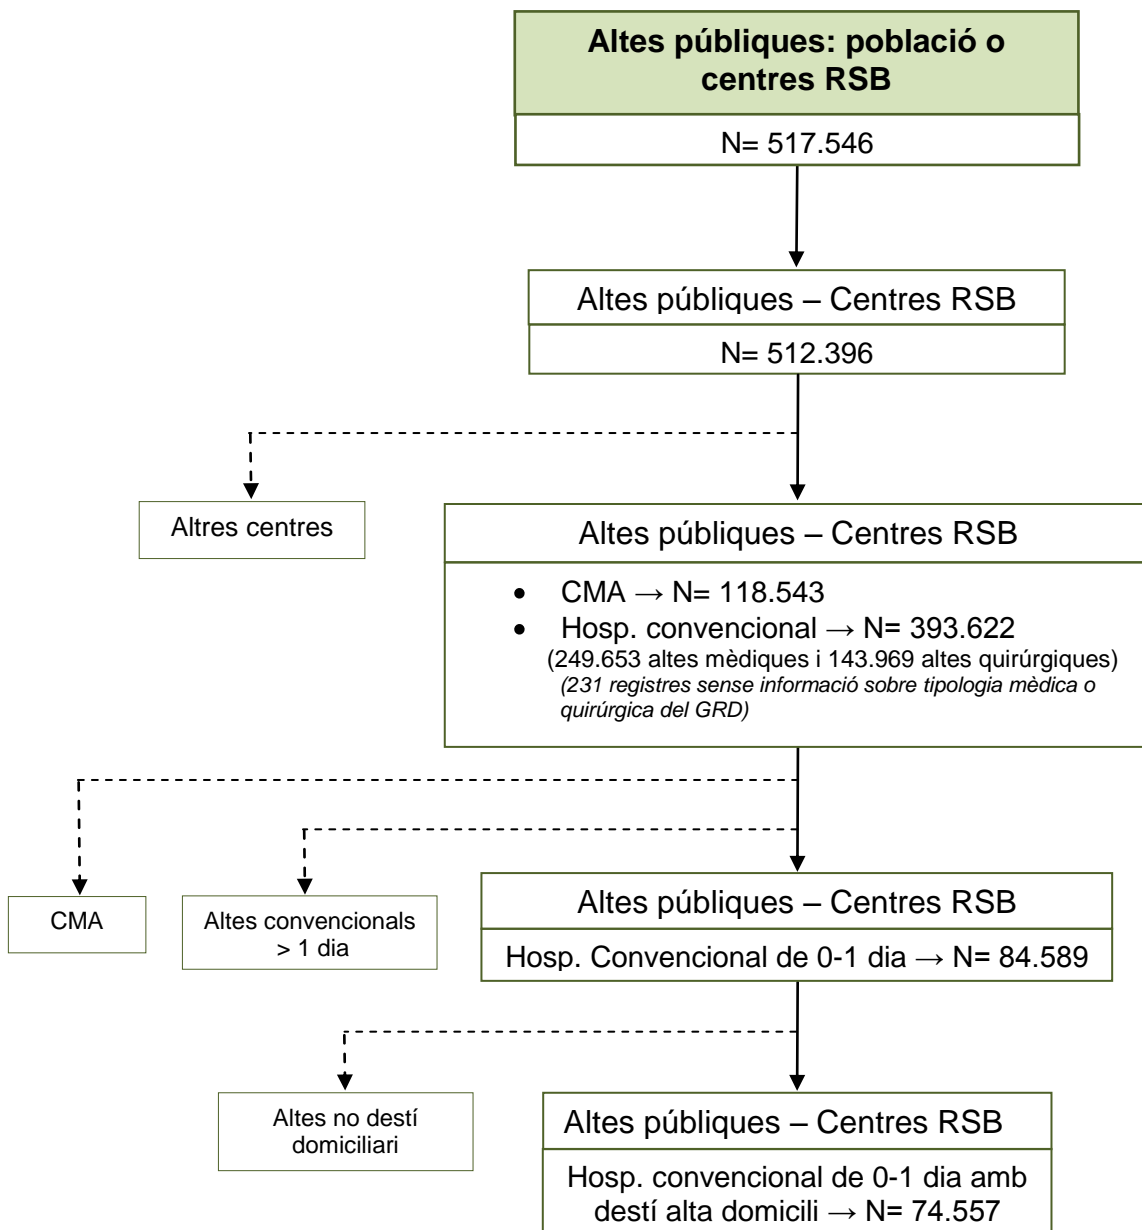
Altes públiques: població o centres RSB

N= 517.546

Altes públiques – Centres RSB

N= 512.396

Altres centres

Altes públiques – Centres RSB

- CMA → N= 118.543
- Hosp. convencional → N= 393.622

(249.653 altes mèdiques i 143.969 altes quirúrgiques)

*(231 registres sense informació sobre tipologia mèdica o quirúrgica del GRD)*

CMA

Altes convencionals > 1 dia

Altes públiques – Centres RSB

Hosp. Convencional de 0-1 dia → N= 84.589

Altes no destí domiciliari

Altes públiques – Centres RSB

Hosp. convencional de 0-1 dia amb destí alta domicili → N= 74.557